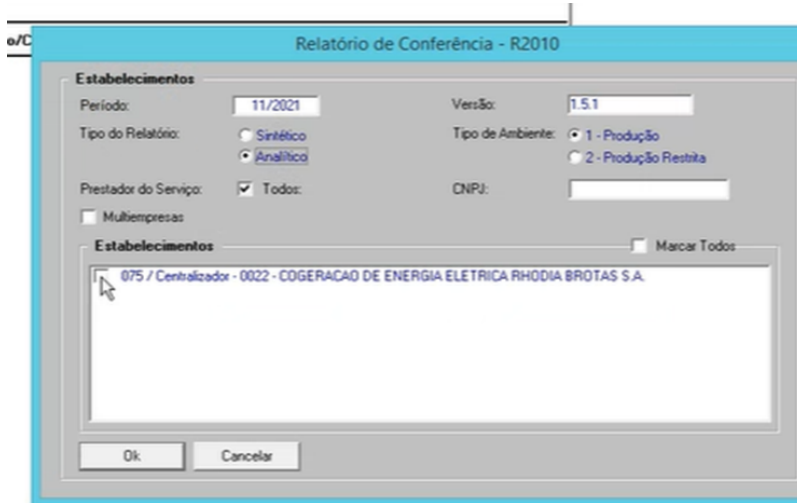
o/C

Relatório de Conferência - R2010

Estabelecimentos

Período: 11/2021

Versão: 1.5.1

Tipo do Relatório: Sintético Analítico

Tipo de Ambiente: 1 - Produção 2 - Produção Restrita

Prestador do Serviço: Todos:

CNPJ:

Multiempresas

Estabelecimentos

Marcar Todos

075 / Centralizador - 0022 - COGERACAO DE ENERGIA ELETRICA RHODIA BROTAS S.A.

Ok

Cancelar